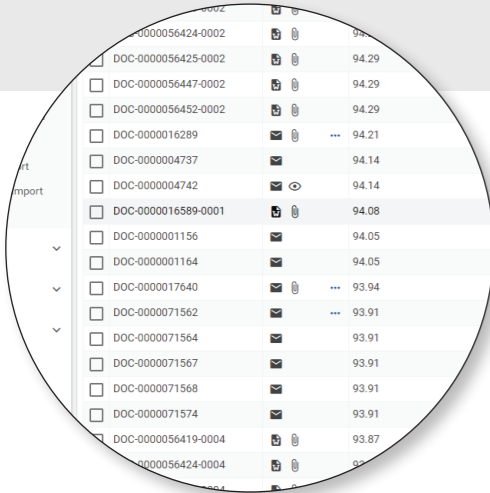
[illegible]-0002
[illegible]-0000056424-0002 94.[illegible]
DOC-0000056425-0002 94.29
DOC-0000056447-0002 94.29
DOC-0000056452-0002 94.29
DOC-0000016289 ··· 94.21
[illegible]rt
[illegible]mport
DOC-0000004737 94.14
DOC-0000004742 94.14
DOC-0000016589-0001 94.08
DOC-0000001156 94.05
DOC-0000001164 94.05
DOC-0000017640 ··· 93.94
DOC-0000071562 ··· 93.91
DOC-0000071564 93.91
DOC-0000071567 93.91
DOC-0000071568 93.91
DOC-0000071574 93.91
DOC-0000056419-0004 93.87
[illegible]0000056424-0004 9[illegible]